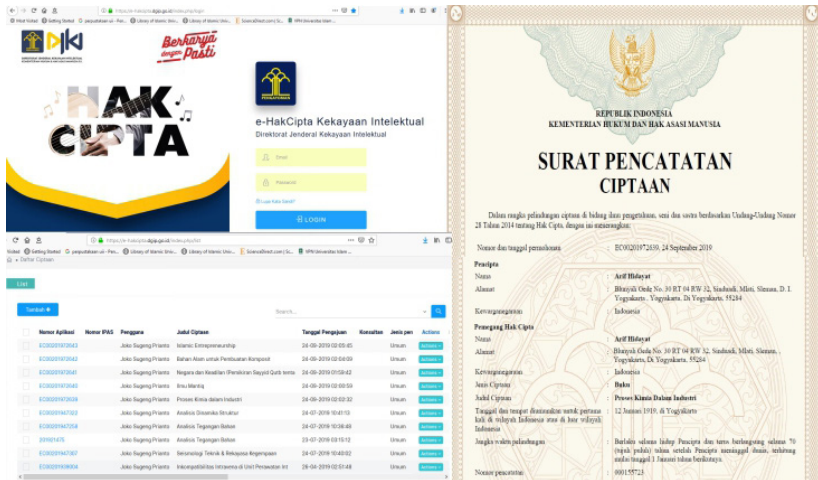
Most Visited Getting Started perpustakaan uii - Pen... Library of Islamic Univ... Library of Islamic Univ... ScienceDirect.com | Sc... VPN Universitas Islam ...

DJKI

Berkarya dengan Pasti

HAK CIPTA

e-HakCipta Kekayaan Intelektual
Direktorat Jenderal Kekayaan Intelektual

Email
Password
Lupa Kata Sandi?
LOGIN

Daftar Ciptaan

List

Tambah
Search...

| Nomor Aplikasi | Nomor IPAS | Pengguna | Judul Ciptaan | Tanggal Pengajuan | Konsultan | Jenis pen | Actions |
|---|---|---|---|---|---|---|---|
| EC00201973643 | | Joko Sugeng Prianto | Islamic Entrepreneurship | 24-09-2019 02:05:45 | | Umum | Actions |
| EC00201973643 | | Joko Sugeng Prianto | Bahan Alam untuk Pembuatan Kompos | 24-09-2019 02:08:09 | | Umum | Actions |
| EC00201973641 | | Joko Sugeng Prianto | Negara dan Keadilan (Pemikiran Sayyid Qutb tenta | 24-09-2019 01:59:42 | | Umum | Actions |
| EC00201973645 | | Joko Sugeng Prianto | Ilmu Mantiq | 24-09-2019 02:00:59 | | Umum | Actions |
| EC00201972639 | | Joko Sugeng Prianto | Proses Kimia dalam Industri | 24-09-2019 02:02:32 | | Umum | Actions |
| EC00201947323 | | Joko Sugeng Prianto | Analisis Dinamika Struktur | 24-07-2019 10:41:13 | | Umum | Actions |
| EC00201947258 | | Joko Sugeng Prianto | Analisis Tegangan Beton | 24-07-2019 10:36:40 | | Umum | Actions |
| 201901475 | | Joko Sugeng Prianto | Analisis Tegangan Beton | 23-07-2019 03:15:12 | | Umum | Actions |
| EC00201947307 | | Joko Sugeng Prianto | Seismologi Teknik & Rekayasa Kegempaan | 24-07-2019 10:40:02 | | Umum | Actions |
| EC00201939004 | | Joko Sugeng Prianto | Inkompatibilitas Intravena di Unit Perawatan Int | 29-04-2019 02:51:48 | | Umum | Actions |

REPUBLIK INDONESIA
KEMENTERIAN HUKUM DAN HAK ASASI MANUSIA

SURAT PENCATATAN
CIPTAAN

Dalam rangka pelindungan ciptaan di bidang ilmu pengetahuan, seni dan sastra berdasarkan Undang-Undang Nomor 28 Tahun 2014 tentang Hak Cipta, dengan ini menerangkan:

Nomor dan tanggal permohonan : EC00201972639, 24 September 2019

Pencipta
Nama : Arif Hidayat
Alamat : Blunyah Gede No. 30 RT 04 RW 32, Sinduadi, Mlati, Sleman, D. I. Yogyakarta, Yogyakarta, Di Yogyakarta, 55284
Kewarganegaraan : Indonesia

Pemegang Hak Cipta
Nama : Arif Hidayat
Alamat : Blunyah Gede No. 30 RT 04 RW 32, Sinduadi, Mlati, Sleman, Yogyakarta, Di Yogyakarta, 55284
Kewarganegaraan : Indonesia
Jenis Ciptaan : Buku
Judul Ciptaan : Proses Kimia Dalam Industri
Tanggal dan tempat diumumkan untuk pertama kali di wilayah Indonesia atau di luar wilayah Indonesia : 12 Januari 1919, di Yogyakarta
Jangka waktu pelindungan : Berlaku selama hidup Pencipta dan terus berlangsung selama 70 (tujuh puluh) tahun setelah Pencipta meninggal dunia, terhitung mulai tanggal 1 Januari tahun berikutnya.
Nomor pencatatan : 000155723